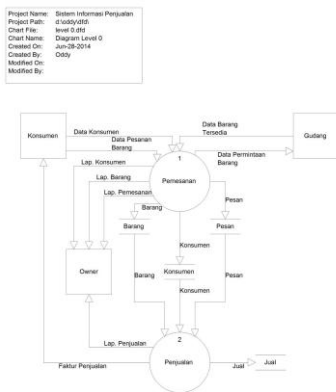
Project Name: Sistem Informasi Penjualan
Project Path: d:\oddy\dfd\
Chart File: level 0.dfd
Chart Name: Diagram Level 0
Created On: Jun-28-2014
Created By: Oddy
Modified On:
Modified By:

Konsumen

Data Konsumen

Data Pesanan

Barang

Data Barang Tersedia

Gudang

Data Permintaan Barang

Lap. Konsumen

1

Lap. Barang

Pemesanan

Lap. Pemesanan

Barang

Pesan

Barang

Pesan

Konsumen

Owner

Barang

Konsumen

Pesan

Konsumen

Lap. Penjualan

2

Faktur Penjualan

Penjualan

Jual

Jual